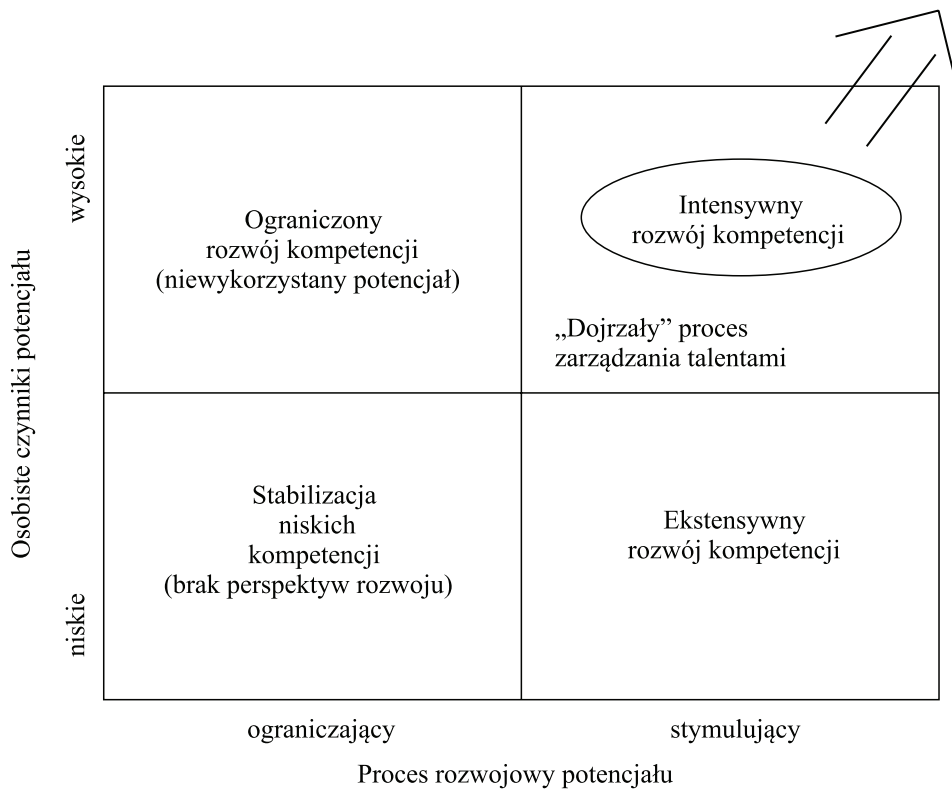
Osobiste czynniki potencjału

wysokie

niskie

Ograniczony rozwój kompetencji (niewykorzystany potencjał)

Intensywny rozwój kompetencji

„Dojrzały" proces zarządzania talentami

Stabilizacja niskich kompetencji (brak perspektyw rozwoju)

Ekstensywny rozwój kompetencji

ograniczający

stymulujący

Proces rozwojowy potencjału